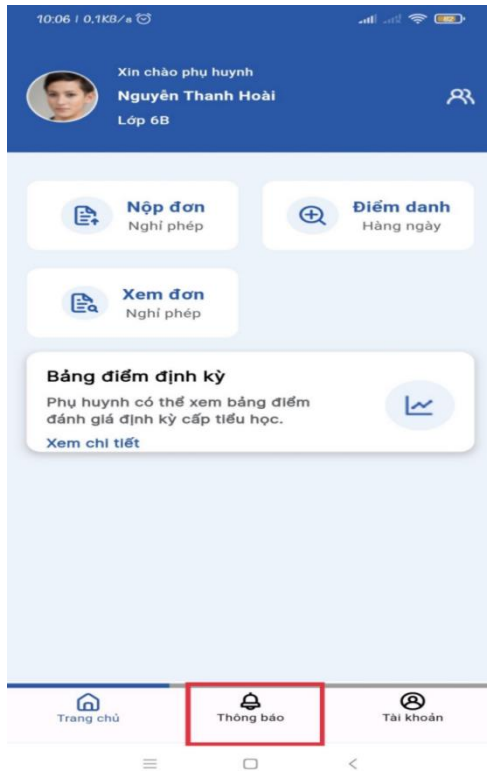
10:06 | 0,1KB/s

Xin chào phụ huynh
Nguyễn Thanh Hoài
Lớp 6B

Nộp đơn
Nghỉ phép

Điểm danh
Hàng ngày

Xem đơn
Nghỉ phép

Bảng điểm định kỳ
Phụ huynh có thể xem bảng điểm đánh giá định kỳ cấp tiểu học.
Xem chi tiết

Trang chủ
Thông báo
Tài khoản